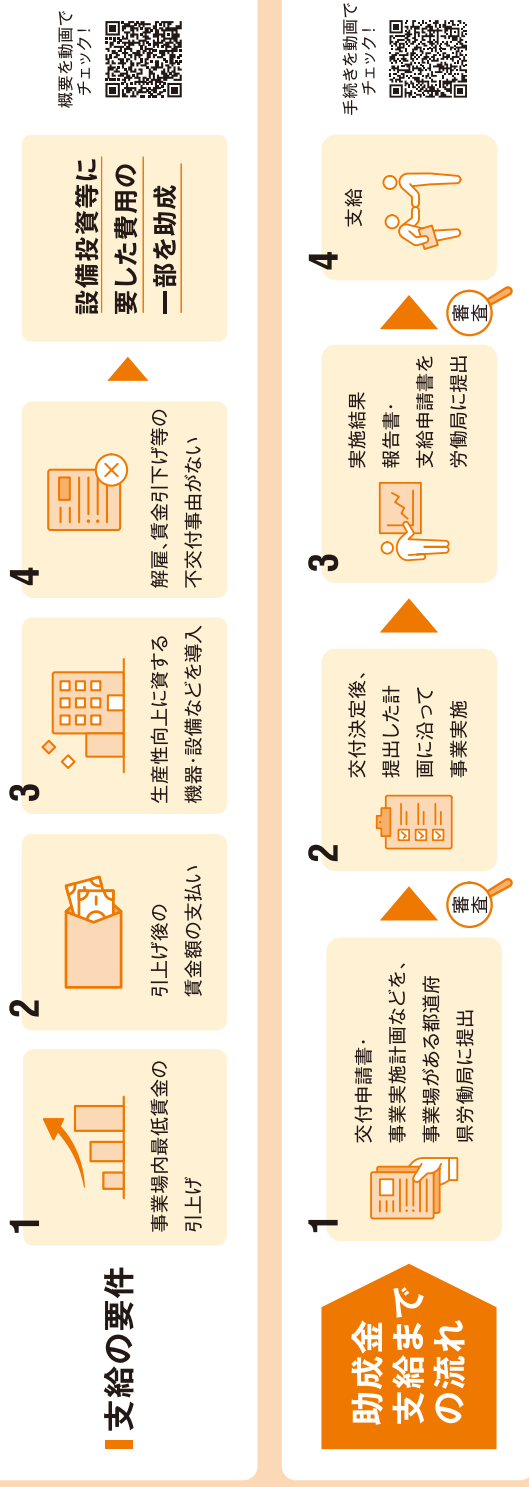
支給の要件

1
事業場内最低賃金の引上げ

2
引上げ後の賃金額の支払い

3
生産性向上に資する機器・設備などを導入

4
解雇、賃金引下げ等の不交付事由がない

設備投資等に要した費用の一部を助成

概要を動画でチェック!

助成金支給までの流れ

1
交付申請書・事業実施計画などを、事業場がある都道府県労働局に提出

審査

2
交付決定後、提出した計画に沿って事業実施

3
実施結果報告書・支給申請書を労働局に提出

審査

4
支給

手続きを動画でチェック!